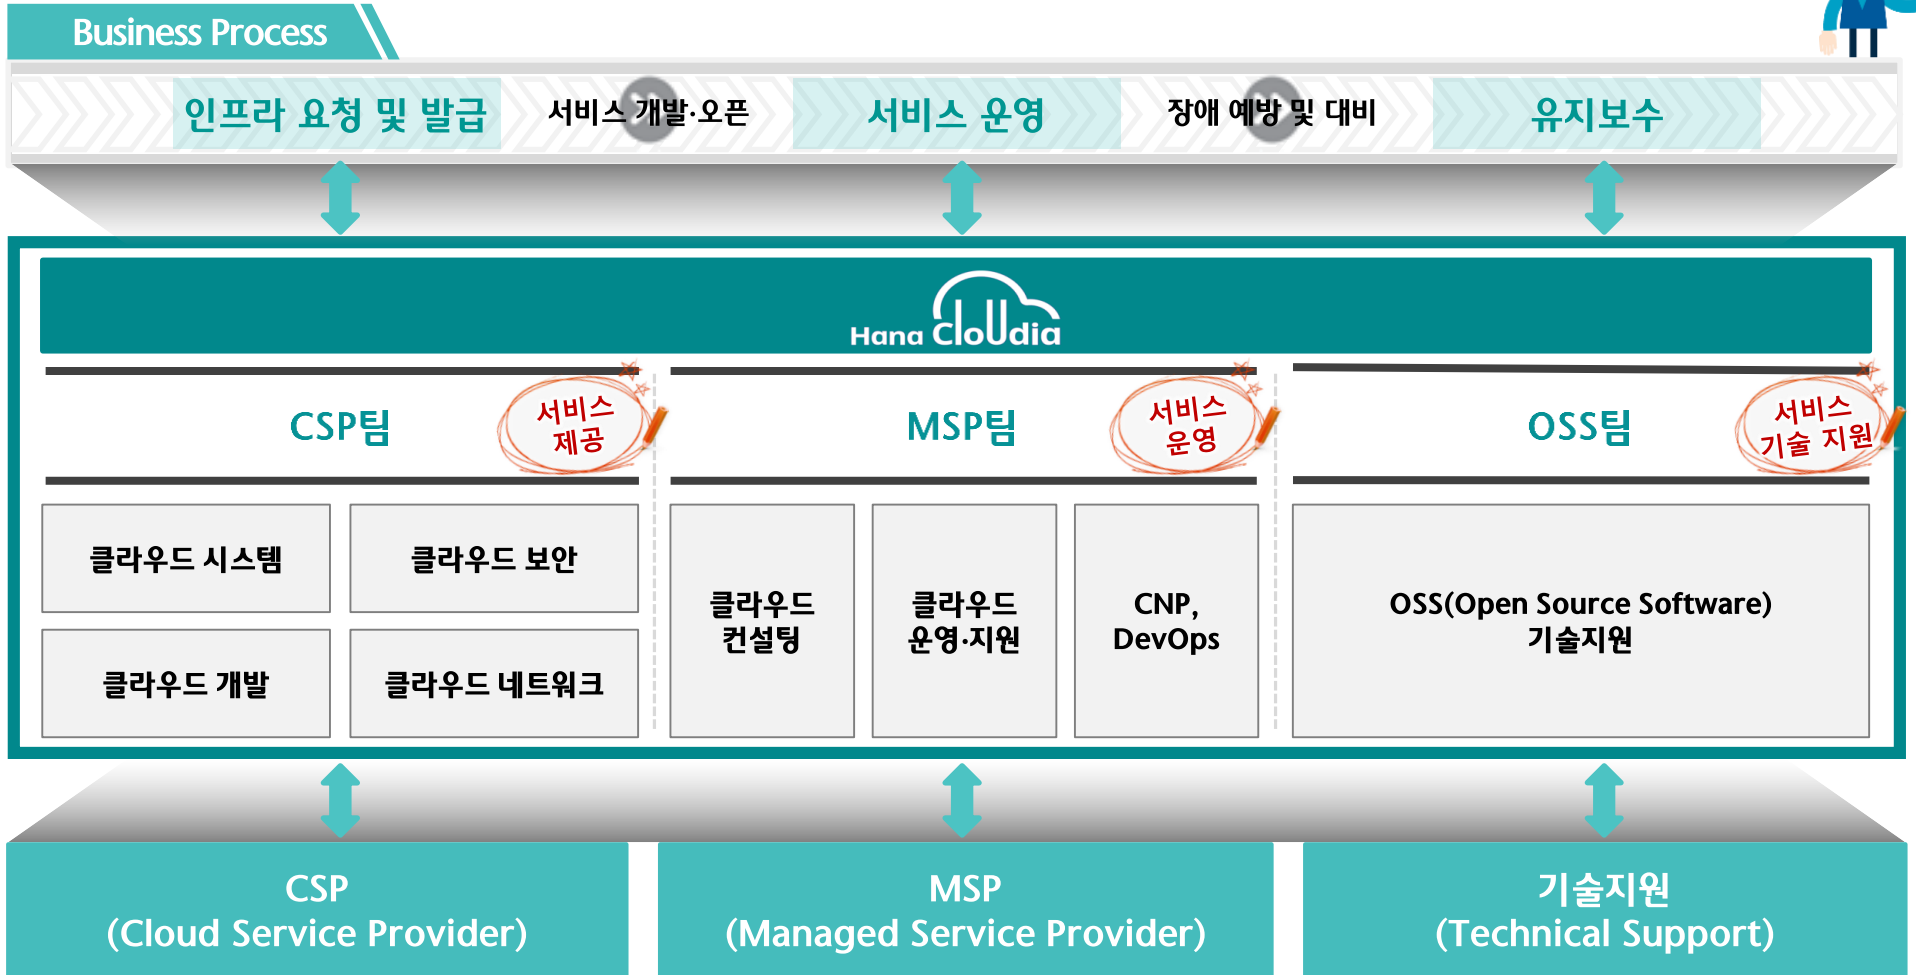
Business Process

인프라 요청 및 발급

서비스 개발·오픈

서비스 운영

장애 예방 및 대비

유지보수

Hana CloUdia

CSP팀

서비스 제공

MSP팀

서비스 운영

OSS팀

서비스 기술 지원

| 클라우드 시스템 | 클라우드 보안 |
|---|---|
| 클라우드 개발 | 클라우드 네트워크 |

클라우드 컨설팅

클라우드 운영·지원

CNP, DevOps

OSS(Open Source Software) 기술지원

CSP
(Cloud Service Provider)

MSP
(Managed Service Provider)

기술지원
(Technical Support)